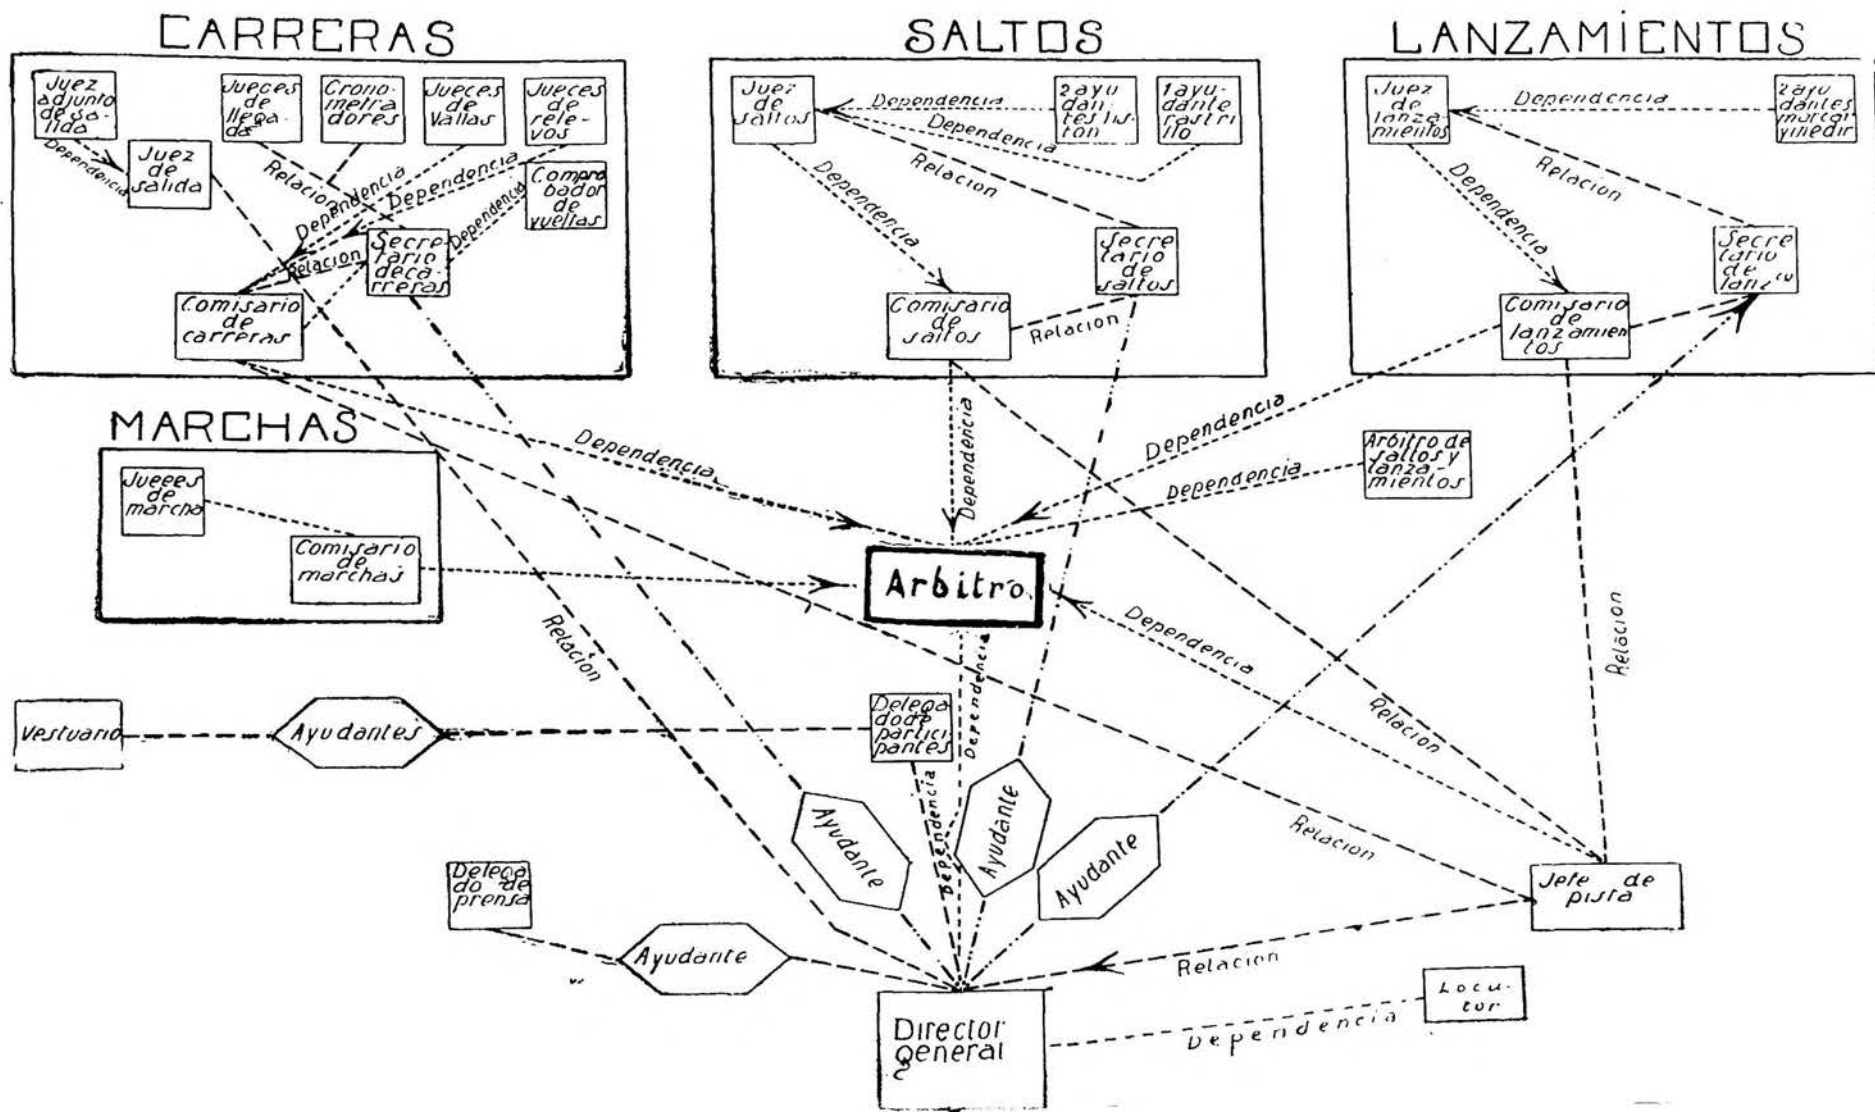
CARRERAS

Juez adjunto de salida

Jueces de llegada

Cronometradores

Jueces de Vallas

Jueces de relevos

Juez de salida

Dependencia

Relacion

Dependencia

Dependencia

Dependencia

Comprobador de vueltas

Relacion

Secretario de carreras

Comisario de carreras

SALTOS

Juez de saltos

Dependencia

2 ayudantes listón

1 ayudante rastrillo

Dependencia

Relacion

Dependencia

Secretario de saltos

Comisario de saltos

Relacion

LANZAMIENTOS

Juez de lanzamientos

Dependencia

2 ayudantes marcar y medir

Relacion

Dependencia

Secretario de lanz.

Comisario de lanzamientos

MARCHAS

Jueces de marcha

Comisario de marchas

Dependencia

Dependencia

Dependencia

Dependencia

Arbitro de saltos y lanzamientos

Arbitro

Dependencia

Relacion

Relación

Vestuario

Ayudantes

Delegado de participantes

Dependencia

Relacion

Relacion

Relacion

Ayudante

Dependencia

Ayudante

Ayudante

Jefe de pista

Delegado de prensa

Ayudante

Relacion

Locutor

Director General

Dependencia